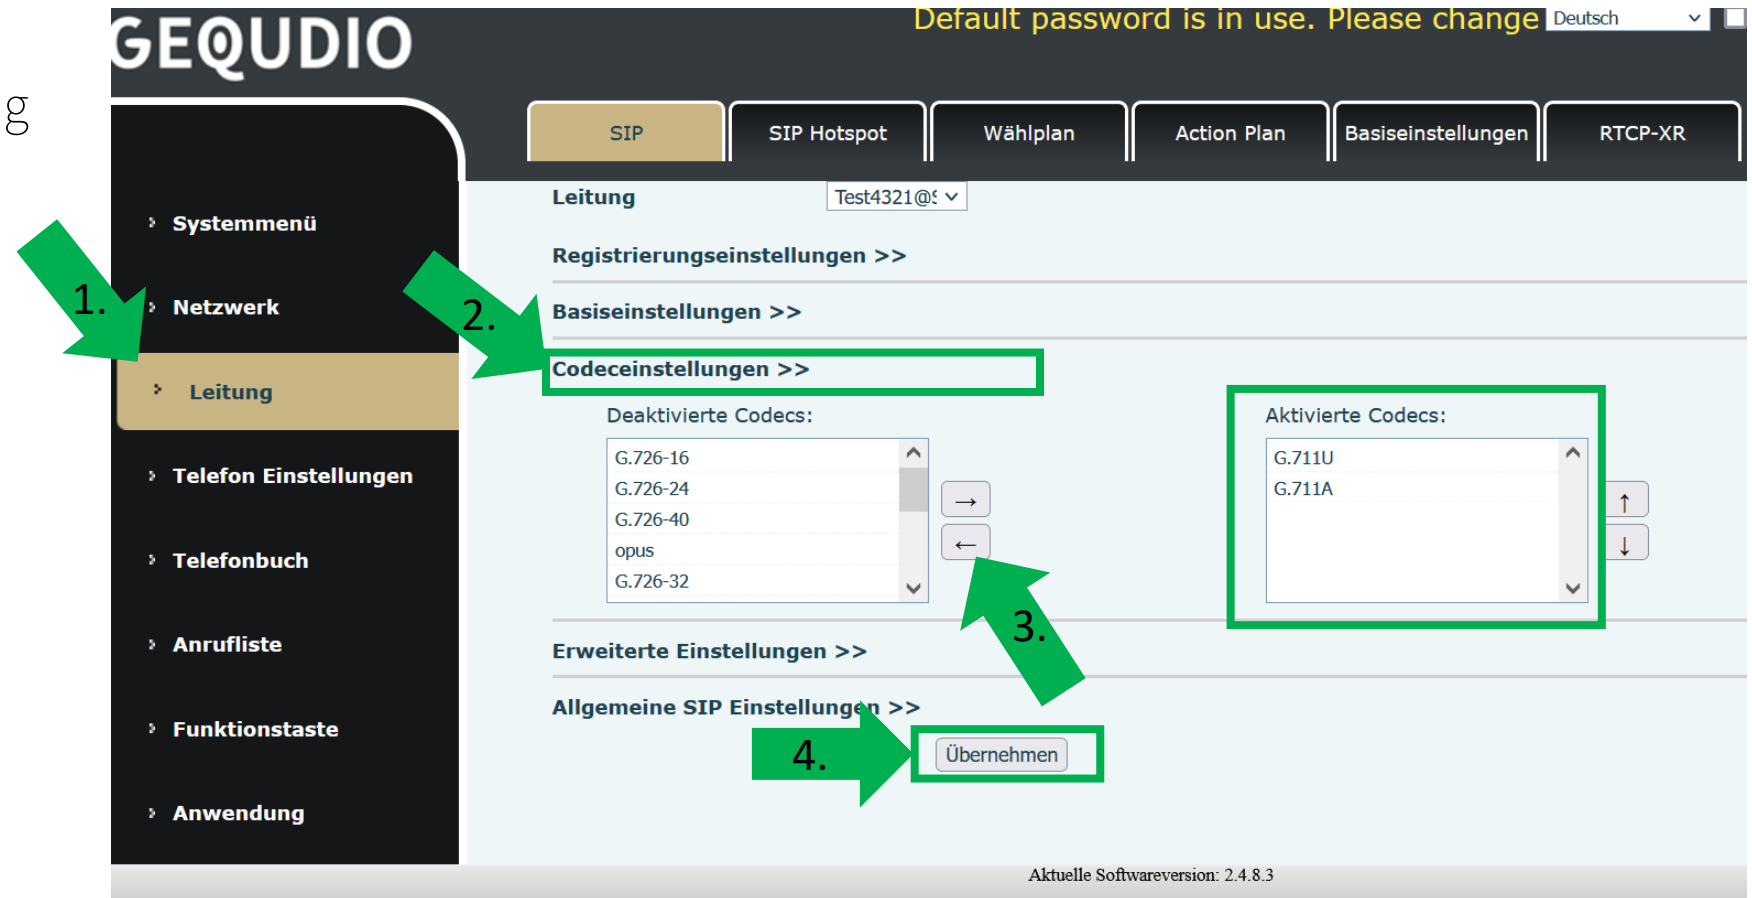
g

GEQUDIO

Default password is in use. Please change

Deutsch

SIP
SIP Hotspot
Wählplan
Action Plan
Basiseinstellungen
RTCP-XR

Systemmenü
1.
Netzwerk
Leitung
Telefon Einstellungen
Telefonbuch
Anrufliste
Funktionstaste
Anwendung

Leitung Test4321@

Registrierungseinstellungen >>

2.
Basiseinstellungen >>

Codeceinstellungen >>

Deaktivierte Codecs:
G.726-16
G.726-24
G.726-40
opus
G.726-32

→
←

Aktivierte Codecs:
G.711U
G.711A

↑
↓

3.

Erweiterte Einstellungen >>

Allgemeine SIP Einstellungen >>

4.
Übernehmen

Aktuelle Softwareversion: 2.4.8.3